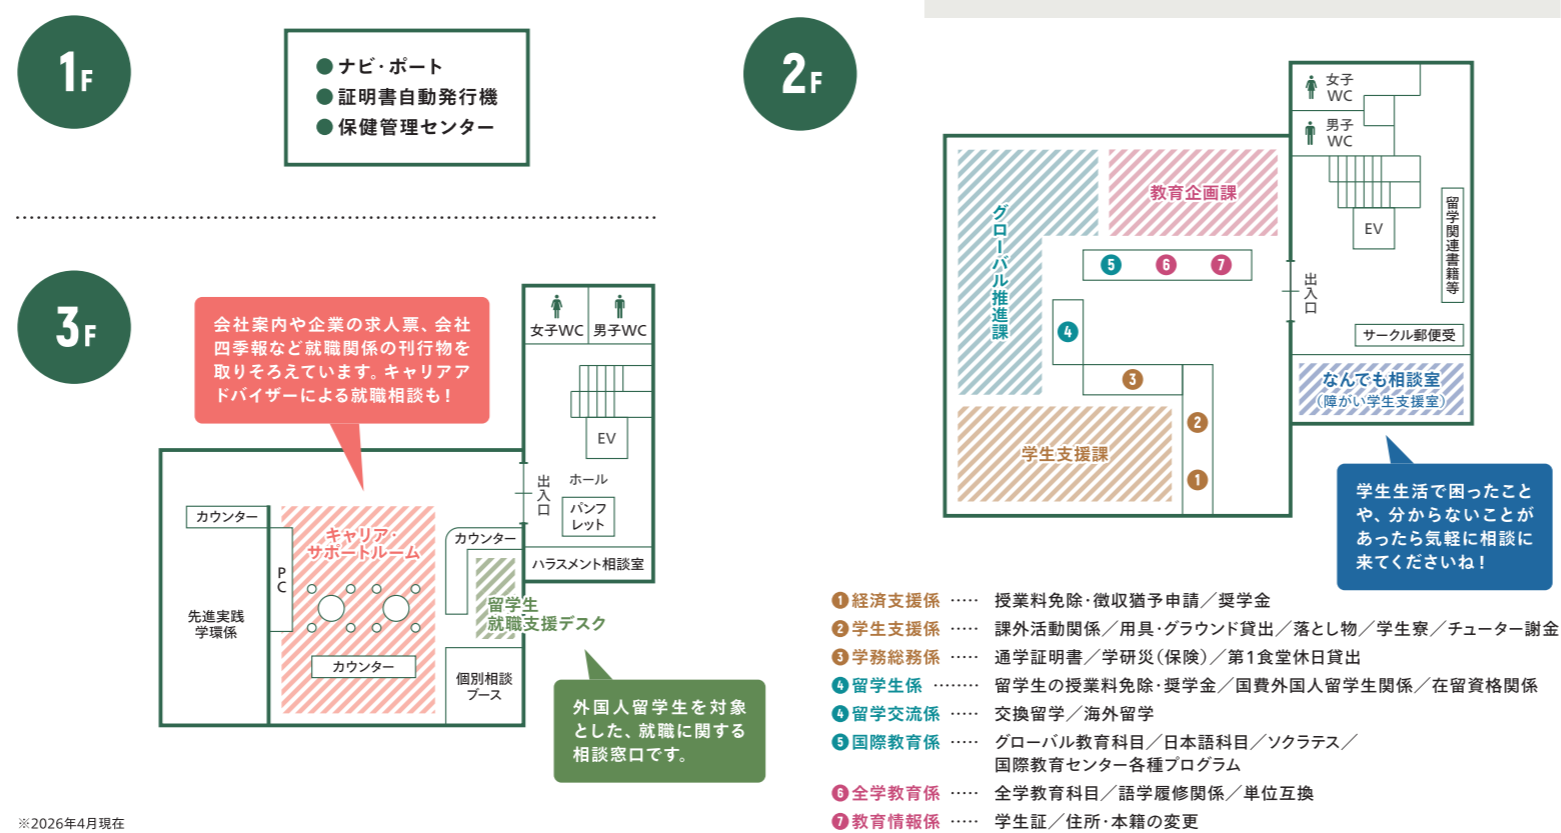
1F

●ナビ・ポート
●証明書自動発行機
●保健管理センター

3F

会社案内や企業の求人票、会社四季報など就職関係の刊行物を取りそろえています。キャリアアドバイザーによる就職相談も！

女子WC 男子WC

EV

出入口

ホール

パンフレット

カウンター

ハラスメント相談室

カウンター

キャリア・サポートルーム

PC

先進実践学環係

カウンター

留学生就職支援デスク

個別相談ブース

外国人留学生を対象とした、就職に関する相談窓口です。

※2026年4月現在

2F

女子WC
男子WC

EV

留学関連書籍等

出入口

サークル郵便受

教育企画課

グローバル推進課

5 6 7

4

3

2

1

学生支援課

なんでも相談室
（障がい学生支援室）

学生生活で困ったことや、分からないことがあったら気軽に相談に来てくださいね！

1 経済支援係 …… 授業料免除・徴収猶予申請／奨学金
2 学生支援係 …… 課外活動関係／用具・グラウンド貸出／落とし物／学生寮／チューター謝金
3 学務総務係 …… 通学証明書／学研災（保険）／第1食堂休日貸出
4 留学生係 …… 留学生の授業料免除・奨学金／国費外国人留学生関係／在留資格関係
4 留学交流係 …… 交換留学／海外留学
5 国際教育係 …… グローバル教育科目／日本語科目／ソクラテス／国際教育センター各種プログラム
6 全学教育係 …… 全学教育科目／語学履修関係／単位互換
7 教育情報係 …… 学生証／住所・本籍の変更